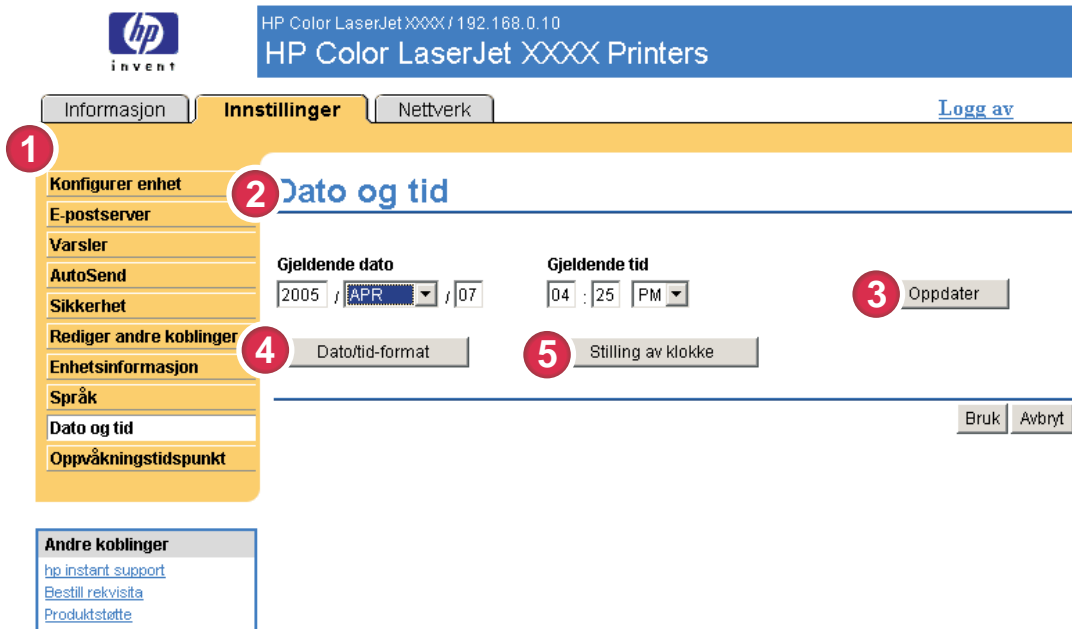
hp
invent

HP Color LaserJet XXXX / 192.168.0.10
HP Color LaserJet XXXX Printers

Informasjon | Innstillinger | Nettverk

Logg av

1

Konfigurer enhet
E-postserver
Varsler
AutoSend
Sikkerhet
Rediger andre koblinger
Enhetsinformasjon
Språk
Dato og tid
Oppvåkningstidspunkt

2

Dato og tid

Gjeldende dato
2005 / APR / 07

Gjeldende tid
04 : 25 PM

3 Oppdater

4 Dato/tid-format

5 Stilling av klokke

Bruk Avbryt

Andre koblinger
hp instant support
Bestill rekvisita
Produktstøtte